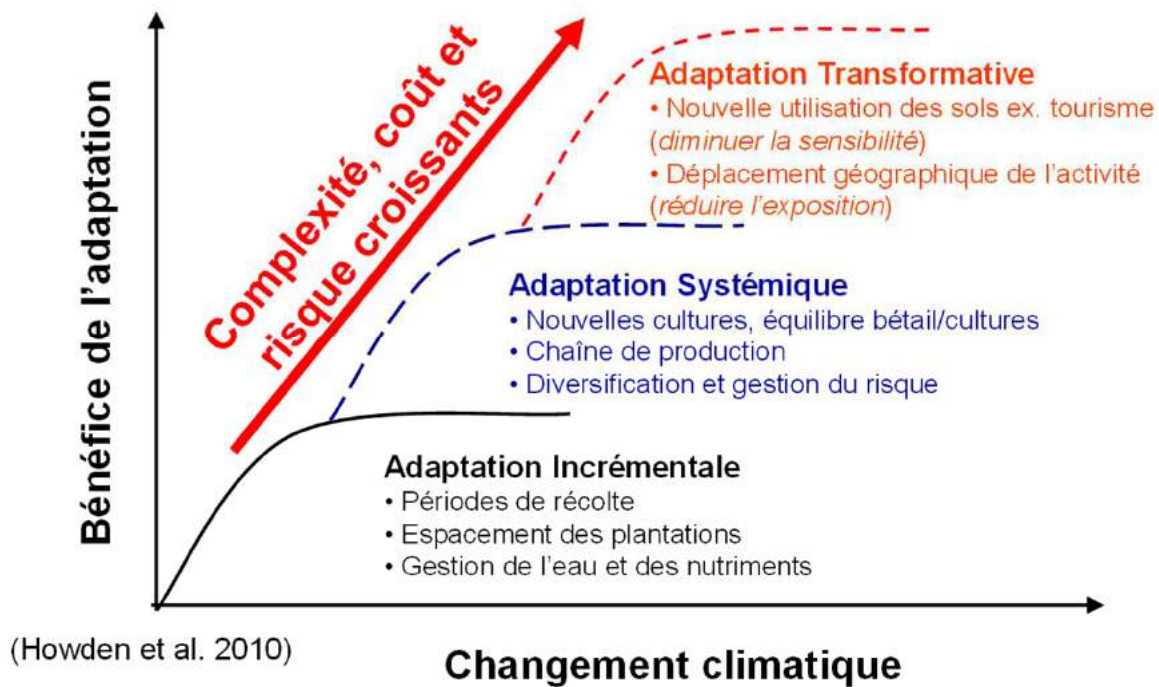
Bénéfice de l'adaptation

Complexité, coût et risque croissants

Adaptation Transformative
• Nouvelle utilisation des sols ex. tourisme (diminuer la sensibilité)
• Déplacement géographique de l'activité (réduire l'exposition)

Adaptation Systémique
• Nouvelles cultures, équilibre bétail/cultures
• Chaîne de production
• Diversification et gestion du risque

Adaptation Incrémentale
• Périodes de récolte
• Espacement des plantations
• Gestion de l'eau et des nutriments

(Howden et al. 2010)

Changement climatique